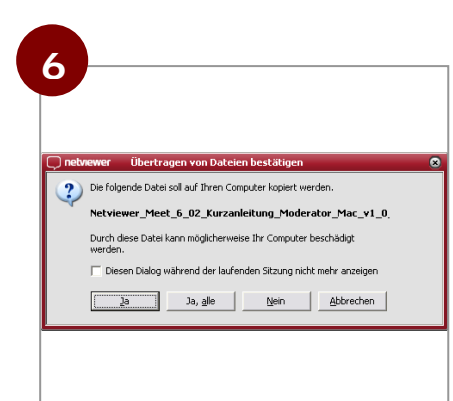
6

netviewer Übertragen von Dateien bestätigen

Die folgende Datei soll auf Ihren Computer kopiert werden.

Netviewer_Meet_6_02_Kurzanleitung_Moderator_Mac_v1_0.

Durch diese Datei kann möglicherweise Ihr Computer beschädigt werden.

Diesen Dialog während der laufenden Sitzung nicht mehr anzeigen

Ja | Ja, alle | Nein | Abbrechen